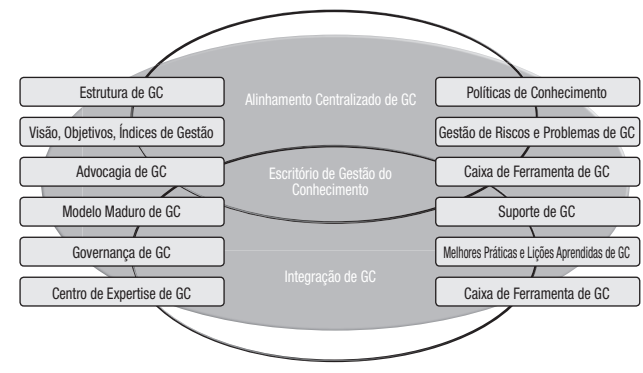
Estrutura de GC

Visão, Objetivos, Índices de Gestão

Advocagia de GC

Modelo Maduro de GC

Governança de GC

Centro de Expertise de GC

Alinhamento Centralizado de GC

Escritório de Gestão do Conhecimento

Integração de GC

Políticas de Conhecimento

Gestão de Riscos e Problemas de GC

Caixa de Ferramenta de GC

Suporte de GC

Melhores Práticas e Lições Aprendidas de GC

Caixa de Ferramenta de GC